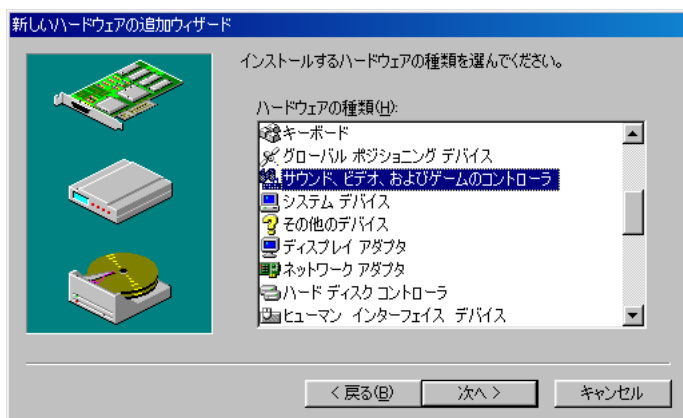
新しいハードウェアの追加ウィザード

インストールするハードウェアの種類を選んでください。

ハードウェアの種類(H):

キーボード
グローバル ポジショニング デバイス
サウンド、ビデオ、およびゲームのコントローラ
システム デバイス
その他のデバイス
ディスプレイ アダプタ
ネットワーク アダプタ
ハード ディスク コントローラ
ヒューマン インターフェイス デバイス

< 戻る(B)
次へ >
キャンセル